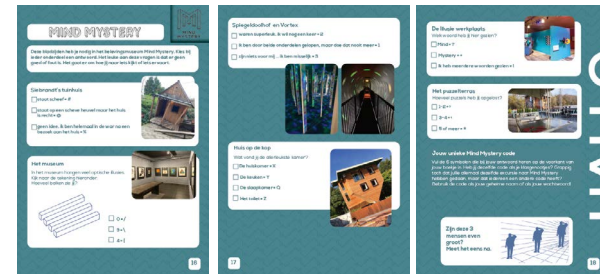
MIND MYSTERY

Deze bladzijden heb je nodig in het belevingsmuseum Mind Mystery. Kies bij ieder onderdeel een antwoord. Het laatste antwoord is goed. Het gaat om het plaatje en het gevoel wat je hebt. Het gaat om het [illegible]

Sterrenmeer's tuinhuis

☐ Het scheef = #

☐ Ik sta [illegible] scheef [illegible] het huis te recht = @

☐ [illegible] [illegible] het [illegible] = X

Het museum

In het museum hangen een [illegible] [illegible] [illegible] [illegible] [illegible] Hoeveel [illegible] je?

☐ 0 =/

☐ 5 =\

☐ 4 =|

16

Spiegeldoolhof en Vortex

☐ warm ... gevoel = ?

☐ Ik ben door beide onderdelen gelopen, maar die dat ... = 1

☐ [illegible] = 3

Huis op de kop

Wat vond je de allerleukste kamer?

☐ De badkamer = X

☐ De keuken = Y

☐ De slaapkamer = Q

☐ Het toilet = Z

17

De illusie werkplaats

Welk ... heb je het leukst gevonden?

☐ Mind = 7

☐ Mystery = +

☐ Ik heb meerdere ... gedaan = !

Het puzzelkamp

Hoeveel puzzels heb je opgelost?

☐ 1-2 = *

☐ 3-4 = +

☐ 5 of meer = #

Jouw unieke Mind Mystery code

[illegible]

Zijn deze 3 mensen even groot? Meet het eens na.

18